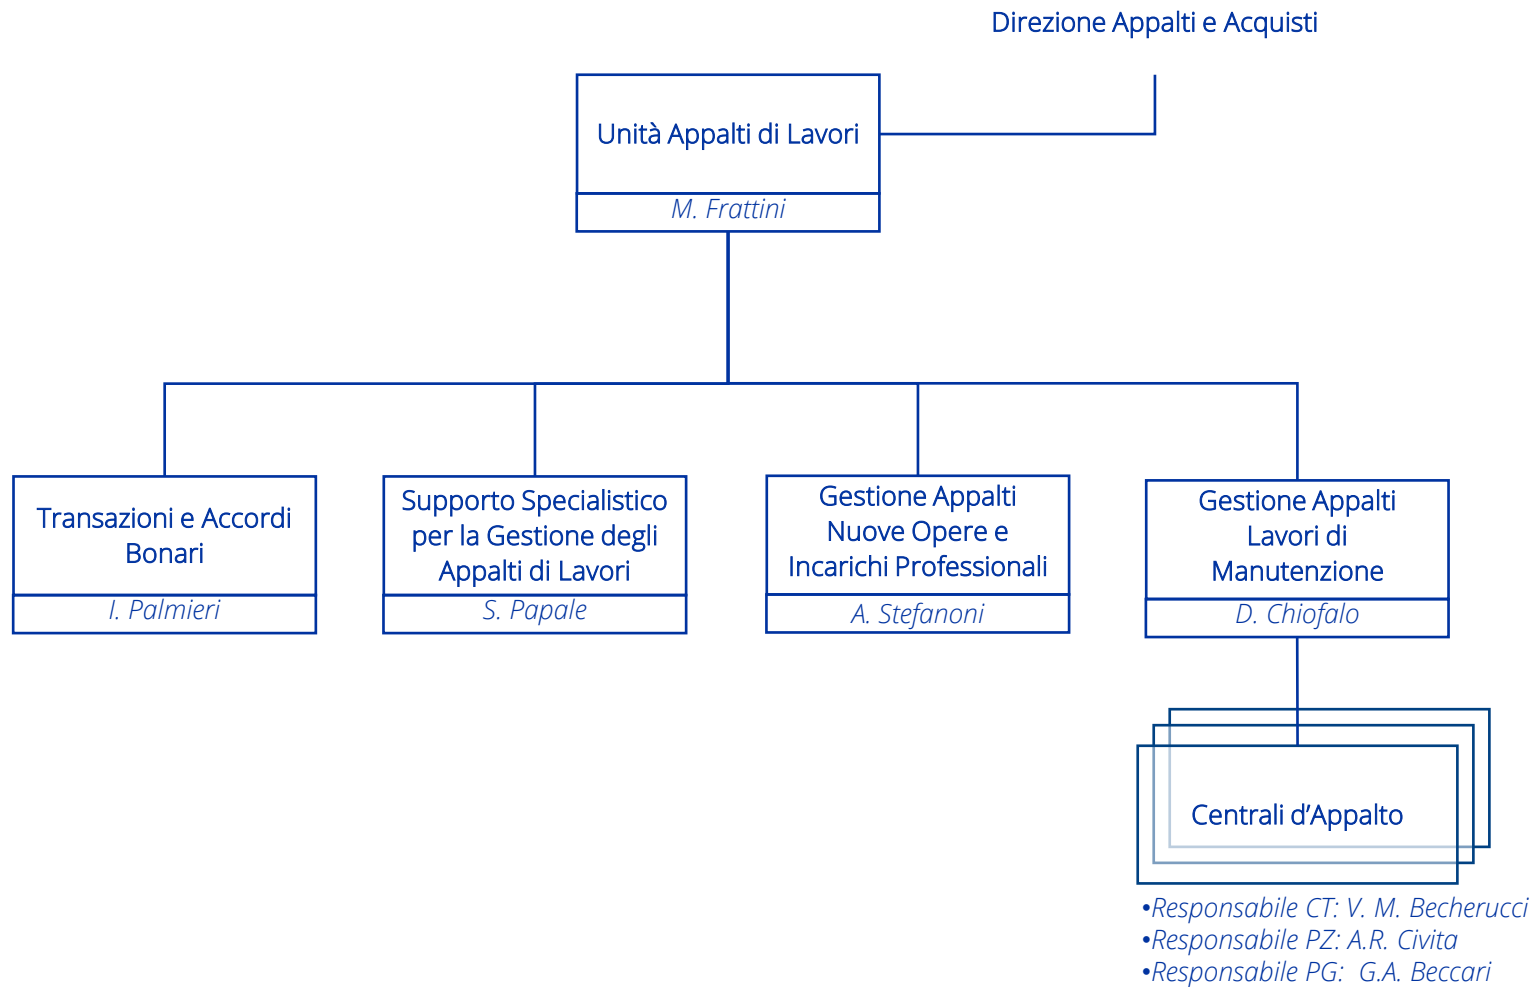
Direzione Appalti e Acquisti

Unità Appalti di Lavori
M. Frattini

Transazioni e Accordi Bonari
I. Palmieri

Supporto Specialistico per la Gestione degli Appalti di Lavori
S. Papale

Gestione Appalti Nuove Opere e Incarichi Professionali
A. Stefanoni

Gestione Appalti Lavori di Manutenzione
D. Chiofalo

Centrali d’Appalto

•Responsabile CT: V. M. Becherucci
•Responsabile PZ: A.R. Civita
•Responsabile PG: G.A. Beccari